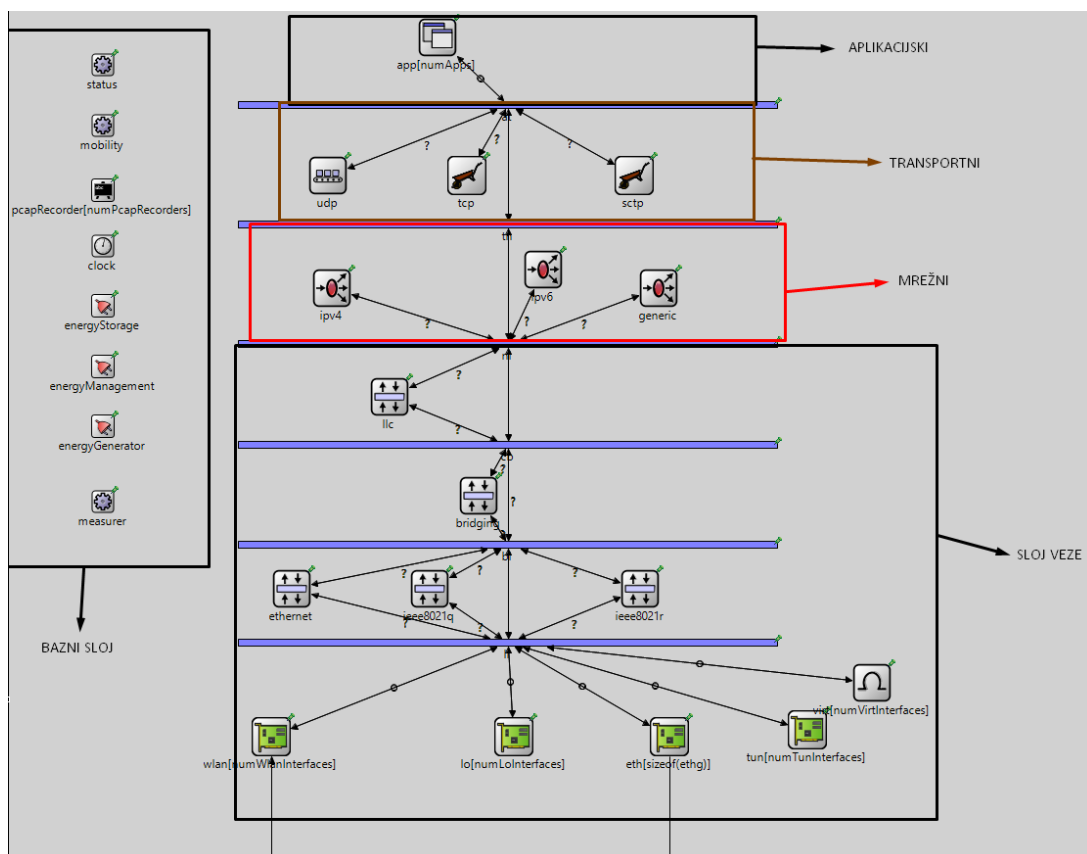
status

mobility

pcapRecorder[numPcapRecorders]

clock

energyStorage

energyManagement

energyGenerator

measurer

BAZNI SLOJ

app[numApps]

APLIKACIJSKI

at

?

?

udp

tcp

sctp

TRANSPORTNI

tn

ipv4

ipv6

generic

MREŽNI

?

?

?

nl

llc

?

?

SLOJ VEZE

bridging

?

bl

ethernet

ieee8021q

ieee8021r

?

?

?

?

?

li

wlan[numWlanInterfaces]

lo[numLoInterfaces]

eth[sizeof(ethg)]

tun[numTunInterfaces]

virt[numVirtInterfaces]